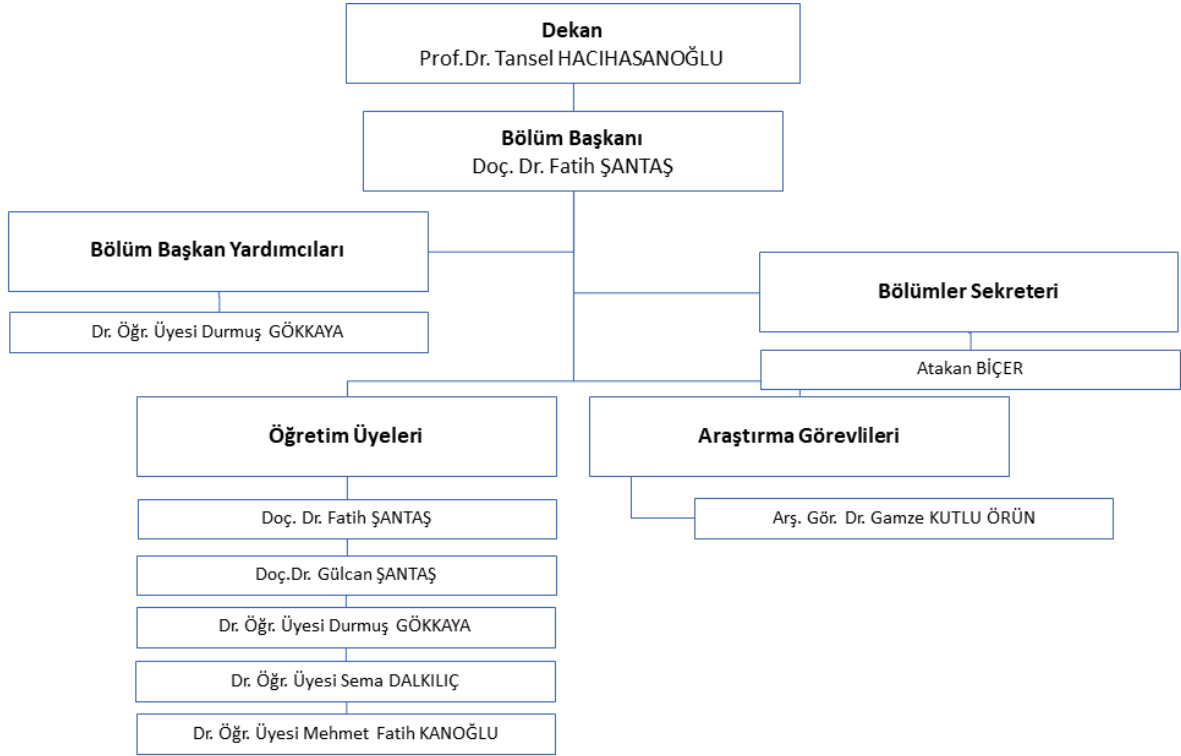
Dekan
Prof.Dr. Tansel HACIHASANOĞLU

Bölüm Başkanı
Doç. Dr. Fatih ŞANTAŞ

Bölüm Başkan Yardımcıları

Dr. Öğr. Üyesi Durmuş GÖKKAYA

Bölümler Sekreteri

Atakan BİÇER

Öğretim Üyeleri

Doç. Dr. Fatih ŞANTAŞ

Doç.Dr. Gülcan ŞANTAŞ

Dr. Öğr. Üyesi Durmuş GÖKKAYA

Dr. Öğr. Üyesi Sema DALKILIÇ

Dr. Öğr. Üyesi Mehmet Fatih KANOĞLU

Araştırma Görevlileri

Arş. Gör. Dr. Gamze KUTLU ÖRÜN